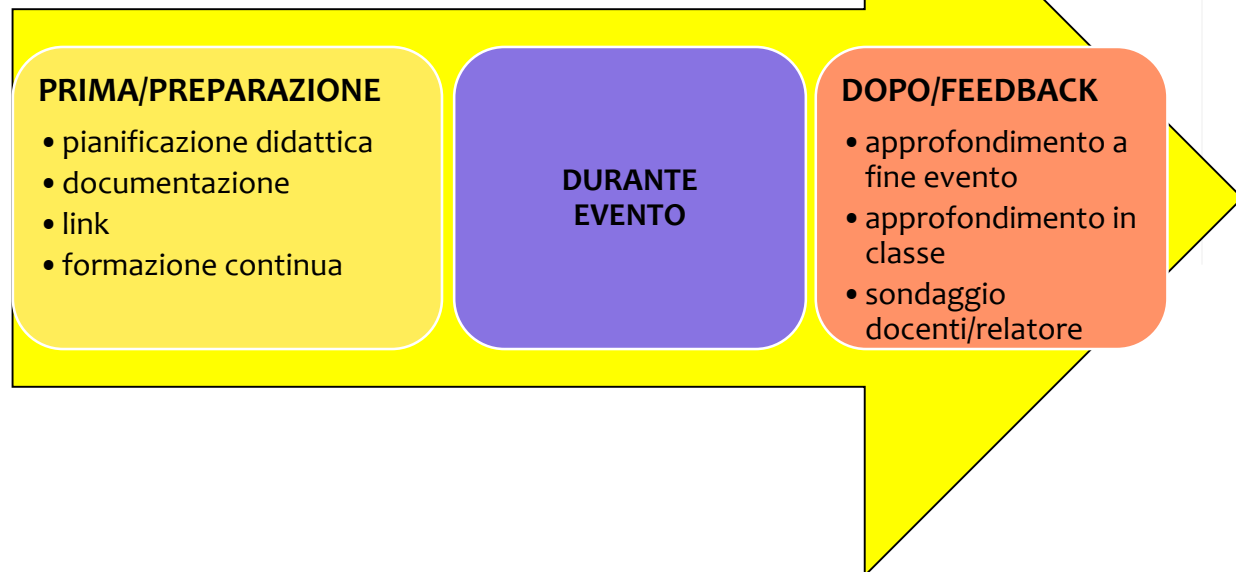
PRIMA/PREPARAZIONE
• pianificazione didattica
• documentazione
• link
• formazione continua

DURANTE EVENTO

DOPO/FEEDBACK
• approfondimento a fine evento
• approfondimento in classe
• sondaggio docenti/relatore